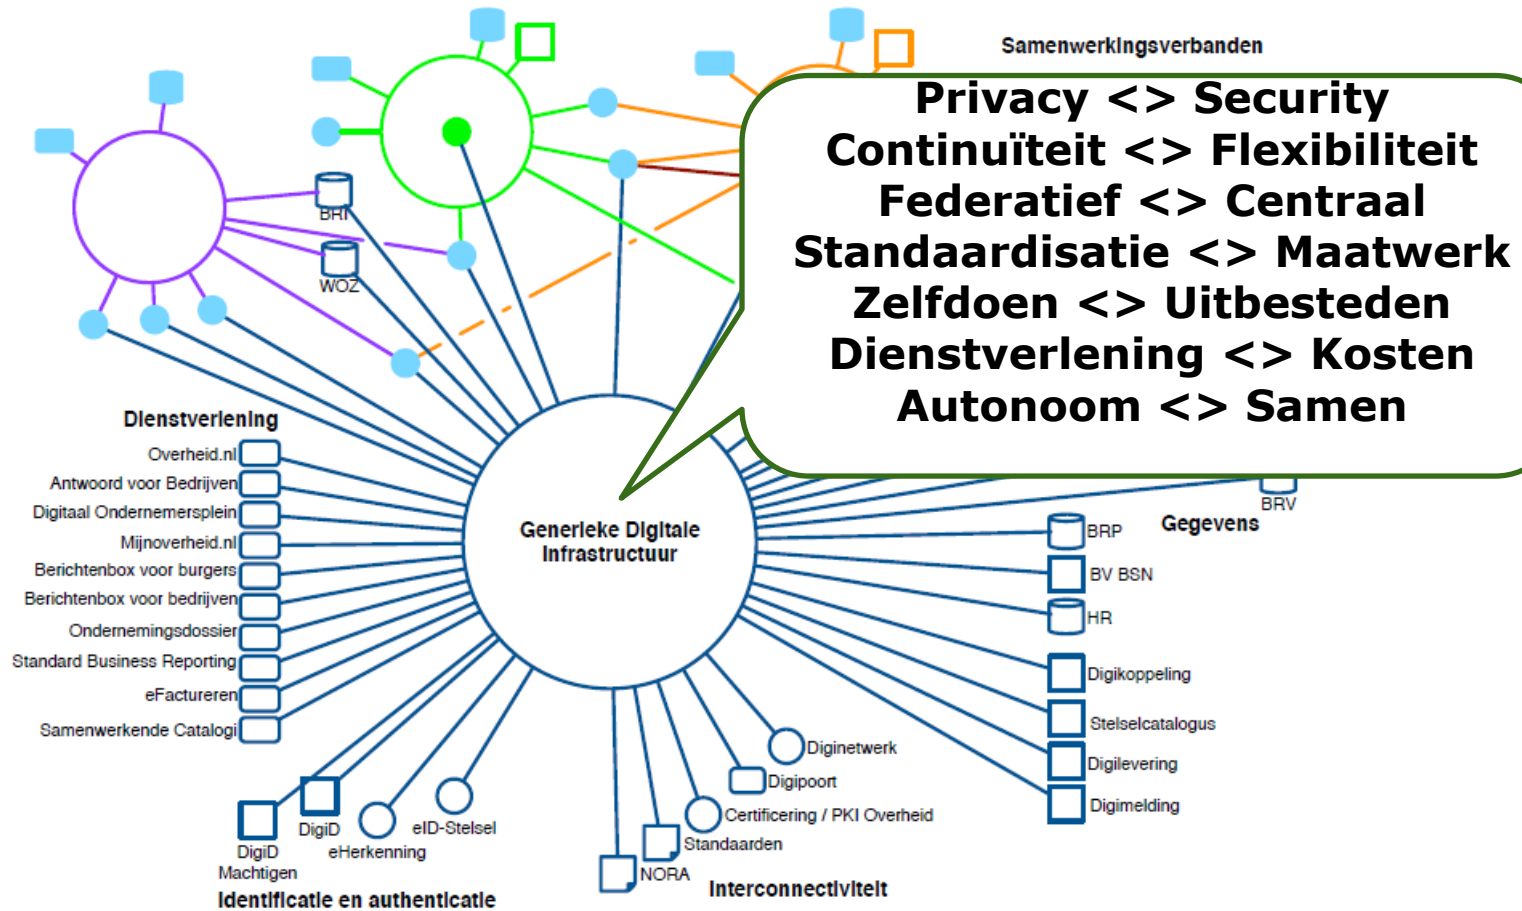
Samenwerkingsverbanden

Privacy <> Security
Continuïteit <> Flexibiliteit
Federatief <> Centraal
Standaardisatie <> Maatwerk
Zelfdoen <> Uitbesteden
Dienstverlening <> Kosten
Autonoom <> Samen

BRI
WOZ

Dienstverlening
Overheid.nl
Antwoord voor Bedrijven
Digitaal Ondernemersplein
Mijnoverheid.nl
Berichtenbox voor burgers
Berichtenbox voor bedrijven
Ondernemingsdossier
Standard Business Reporting
eFactureren
Samenwerkende Catalogi

Generieke Digitale Infrastructuur

BRV
BRP
Gegevens
BV BSN
HR
Digikoppeling
Stelselcatalogus
Digilevering
Digimelding

Diginetwerk
Digipoort
Certificering / PKI Overheid
Standaarden
NORA
Interconnectiviteit

DigiD Machtigen
DigiD
eHerkenning
eID-Stelsel
Identificatie en authenticatie